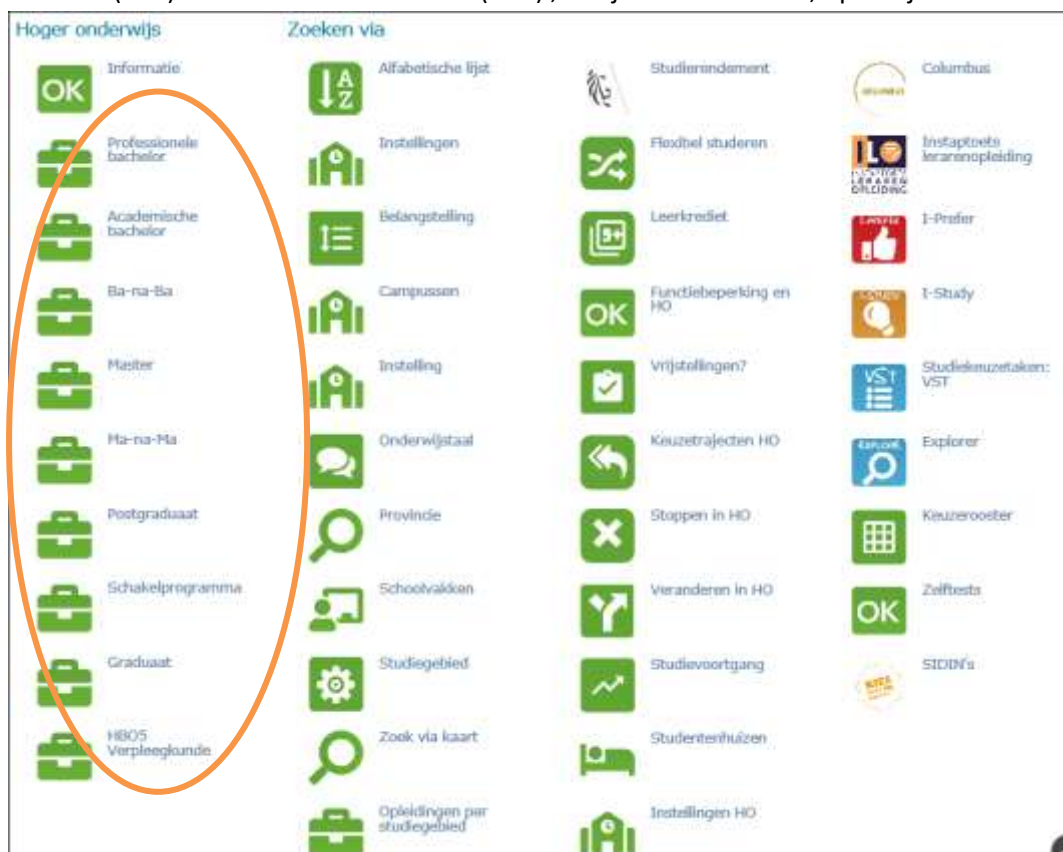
Hoger onderwijs

OK Informatie

Professionele bachelor

Academische bachelor

Ba-na-Ba

Master

Ma-na-Ma

Postgraduaat

Schakelprogramma

Graduaat

HBO5 Verpleegkunde

Zoeken via

Alfabetische lijst

Instellingen

Belangstelling

Campussen

Instelling

Onderwijstaal

Provincie

Schoolvakken

Studiegebied

Zoek via kaart

Opleidingen per studiegebied

Studierendement

Flexibel studeren

Leerkrediet

OK Functiebeperking en HO

Vrijstellingen?

Keuzetrajecten HO

Stoppen in HO

Veranderen in HO

Studievoortgang

Studentenhuizen

Instellingen HO

Columbus

Instaptoets lerarenopleiding

I-Prefer

I-Study

VST Studiekeuzetaken: VST

Explorer

Keuzerooster

OK Zelftests

SIDIN's